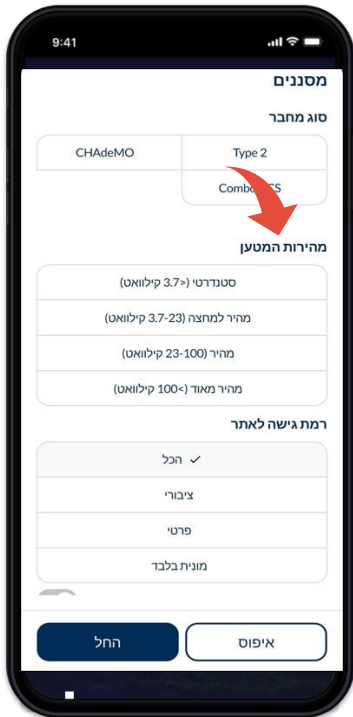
9:41

מסננים

סוג מחבר

| Type 2 | CHAdeMO |
|---|---|
| Combo CCS | |

מהירות המטען

סטנדרטי (<3.7 קילוואט)

מהיר למחצה (3.7-23 קילוואט)

מהיר (23-100 קילוואט)

מהיר מאוד (>100 קילוואט)

רמת גישה לאתר

✓ הכל

ציבורי

פרטי

מונית בלבד

איפוס

החל